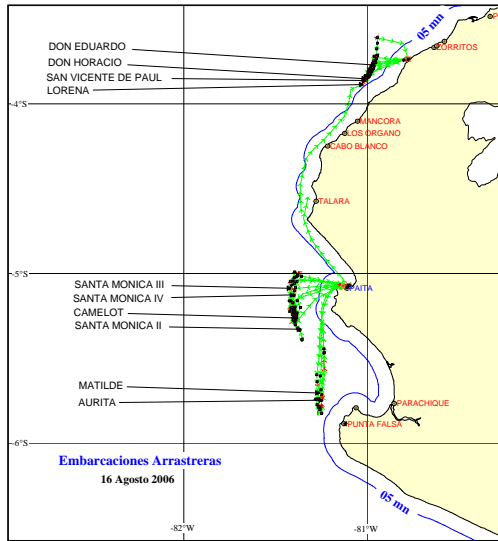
05 mn
DON EDUARDO
DON HORACIO
SAN VICENTE DE PAUL
LORENA
ZORRITOS
-4°S
MANCORA
LOS ORGANO
CABO BLANCO
TALARA
-5°S
SANTA MONICA III
SANTA MONICA IV
CAMELOT
SANTA MONICA II
PAITA
MATILDE
AURITA
PARACHIQUE
PUNTA FALSA
-6°S
Embarcaciones Arrastreras
16 Agosto 2006
05 mn
-82°W
-81°W